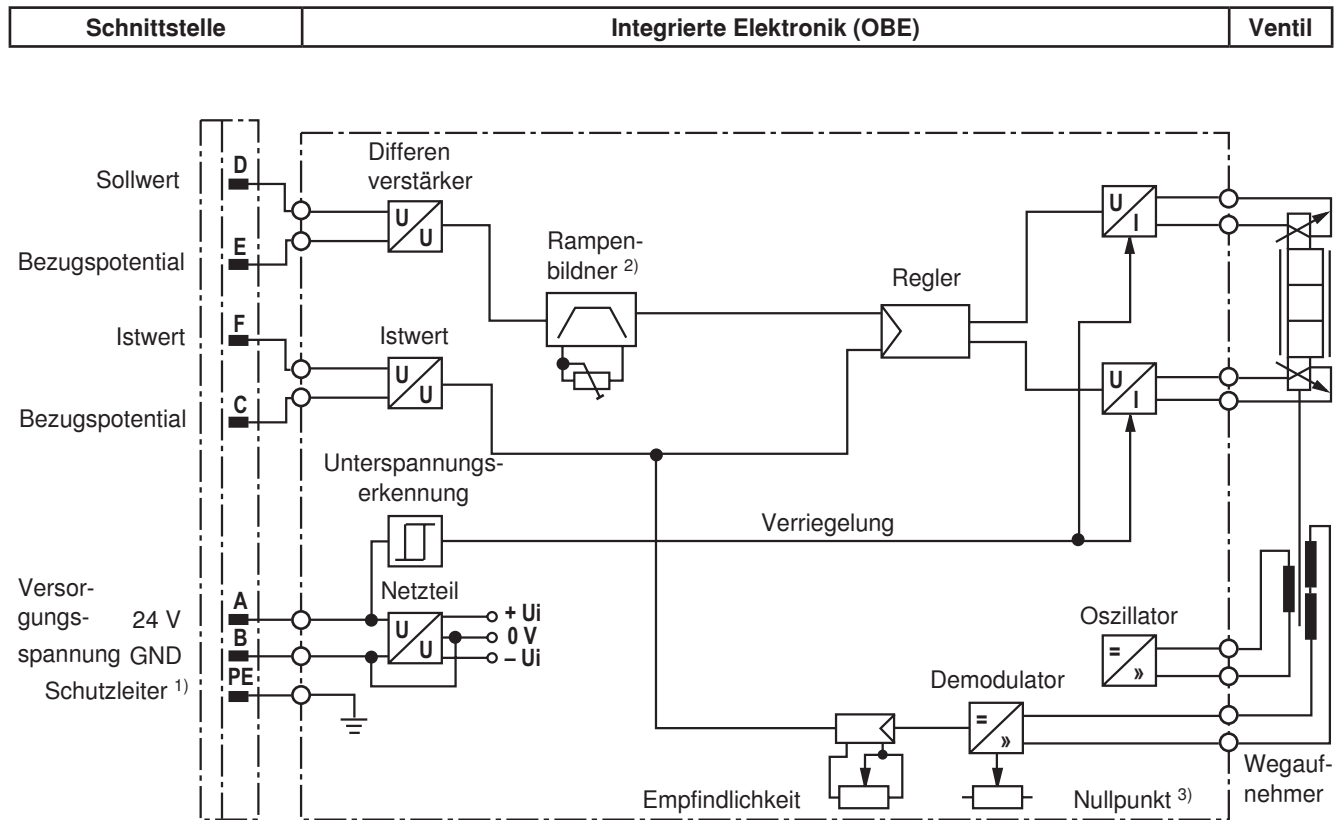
| Schnittstelle | Integrierte Elektronik (OBE) | Ventil |
|---|---|---|

Sollwert
D
Bezugspotential
E
Istwert
F
Bezugspotential
C

Differen verstärker
U
U
Rampenbildner 2)
Regler
U
I
Istwert
U
U
U
I

Unterspannungserkennung
Verriegelung

Versorgungsspannung 24 V GND
A
B
Schutzleiter 1)
PE
Netzteil
U
U
+ Ui
0 V
– Ui

Oszillator
=
»
Demodulator
=
»
Empfindlichkeit
Nullpunkt 3)
Wegaufnehmer